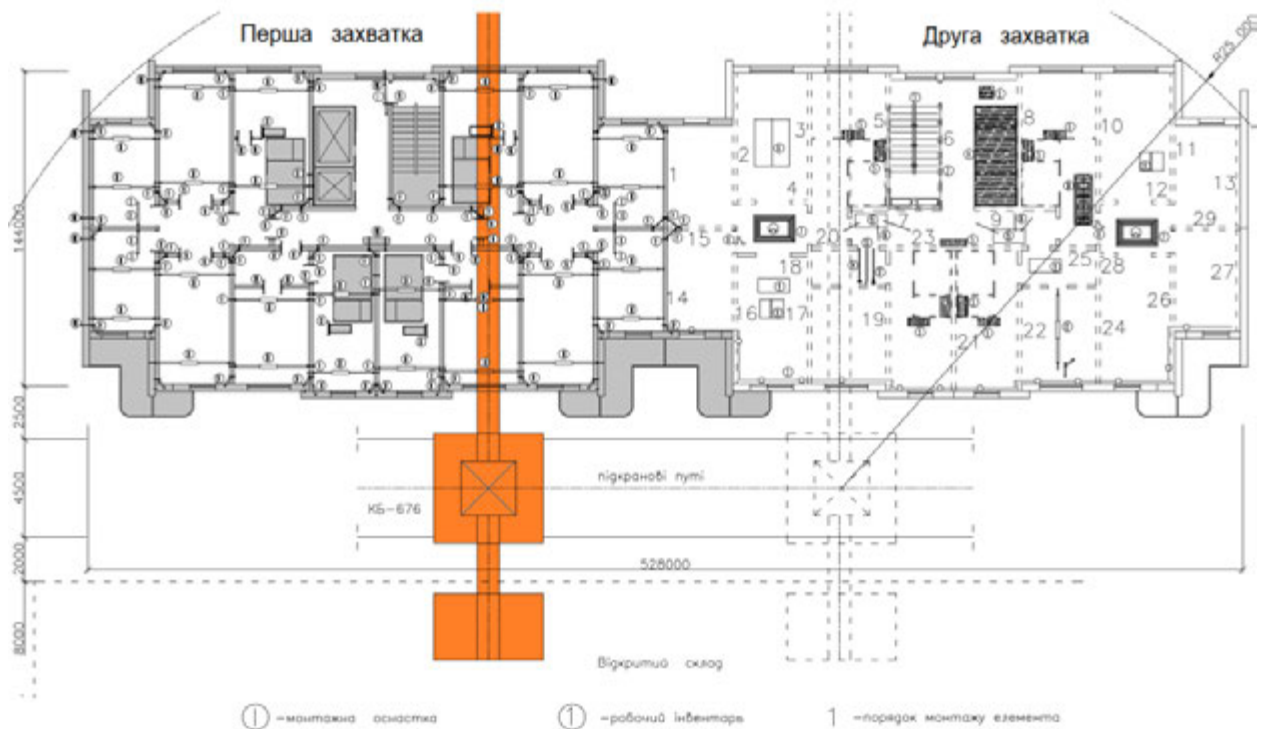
Перша захватка

Друга захватка

R25 000

14000

2500

4500

2000

8000

1
2
3
4
5
6
7
8
9
10
11
12
13
14
15
16
17
18
19
20
21
22
23
24
25
26
27
28
29

підкранові путі

КБ-676

528000

Відкритий склад

① –монтажна оснастка ① –робочий інвентарь 1 –порядок монтажу елемента